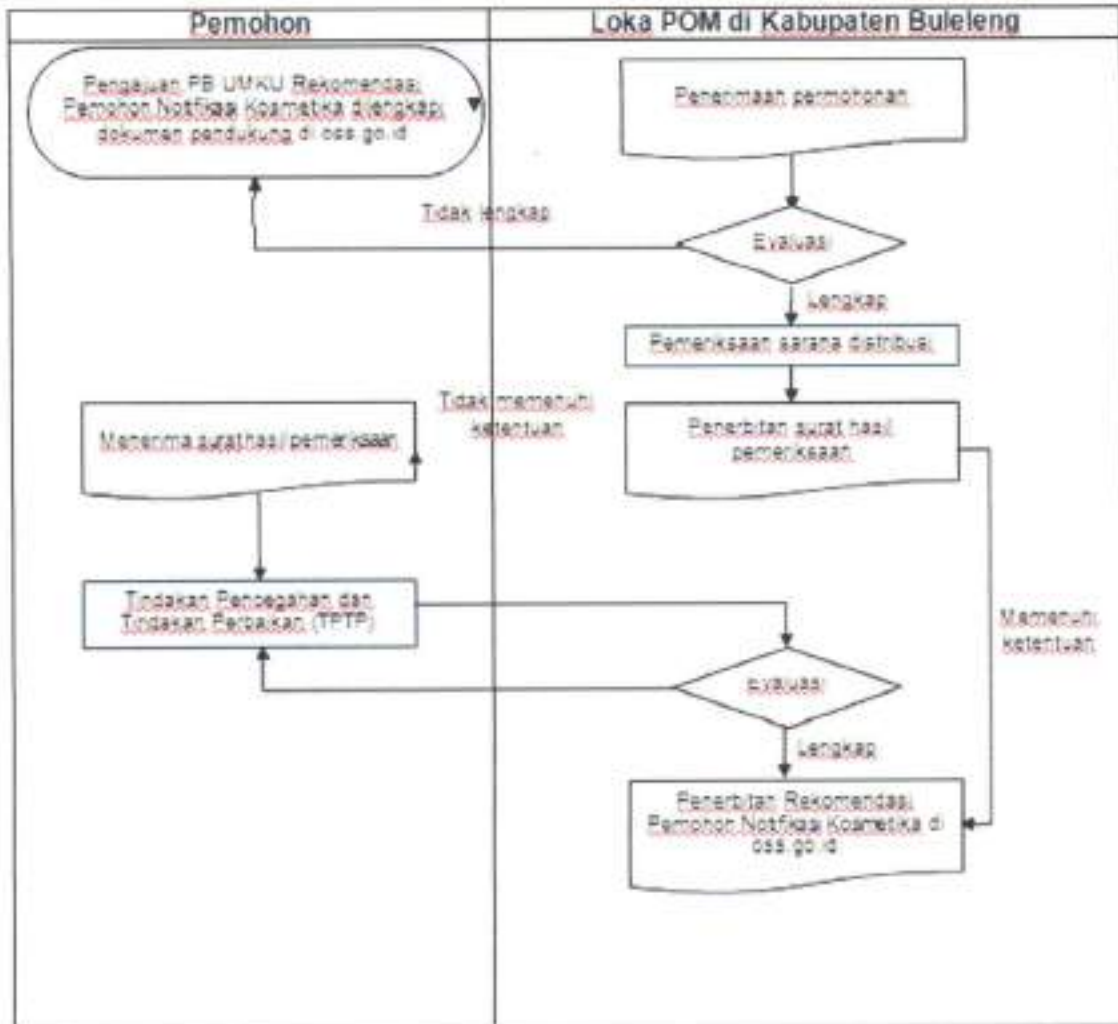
| Pemohon | Loka POM di Kabupaten Buleleng |
|---|---|

Pengajuan PB UMKU Rekomendasi Pemohon Notifikasi Kosmetika dilengkapi dokumen pendukung di oss.go.id

Penerimaan permohonan

Tidak lengkap

Evaluasi

Lengkap

Pemeriksaan sarana distribusi

Tidak memenuhi ketentuan

Menerima surathasil pemeriksaan

Penerbitan surat hasil pemeriksaan

Tindakan Pencegahan dan Tindakan Perbaikan (TPTP)

Memenuhi ketentuan

evaluasi

Lengkap

Penerbitan Rekomendasi Pemohon Notfikasi Kosmetika di oss.go.id